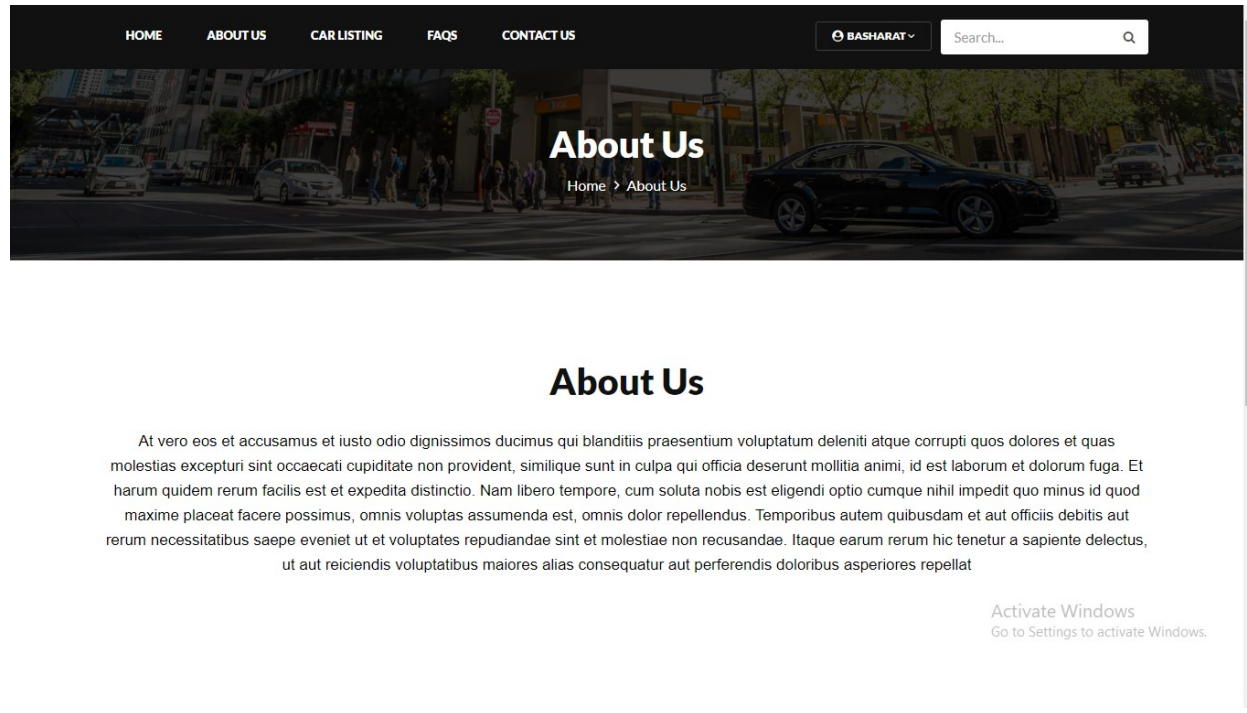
HOME ABOUT US CAR LISTING FAQS CONTACT US

BASHARAT

Search...

About Us

Home > About Us

About Us

At vero eos et accusamus et iusto odio dignissimos ducimus qui blanditiis praesentium voluptatum deleniti atque corrupti quos dolores et quas molestias excepturi sint occaecati cupiditate non provident, similique sunt in culpa qui officia deserunt mollitia animi, id est laborum et dolorum fuga. Et harum quidem rerum facilis est et expedita distinctio. Nam libero tempore, cum soluta nobis est eligendi optio cumque nihil impedit quo minus id quod maxime placeat facere possimus, omnis voluptas assumenda est, omnis dolor repellendus. Temporibus autem quibusdam et aut officiis debitis aut rerum necessitatibus saepe eveniet ut et voluptates repudiandae sint et molestiae non recusandae. Itaque earum rerum hic tenetur a sapiente delectus, ut aut reiciendis voluptatibus maiores alias consequatur aut perferendis doloribus asperiores repellat

Activate Windows
Go to Settings to activate Windows.